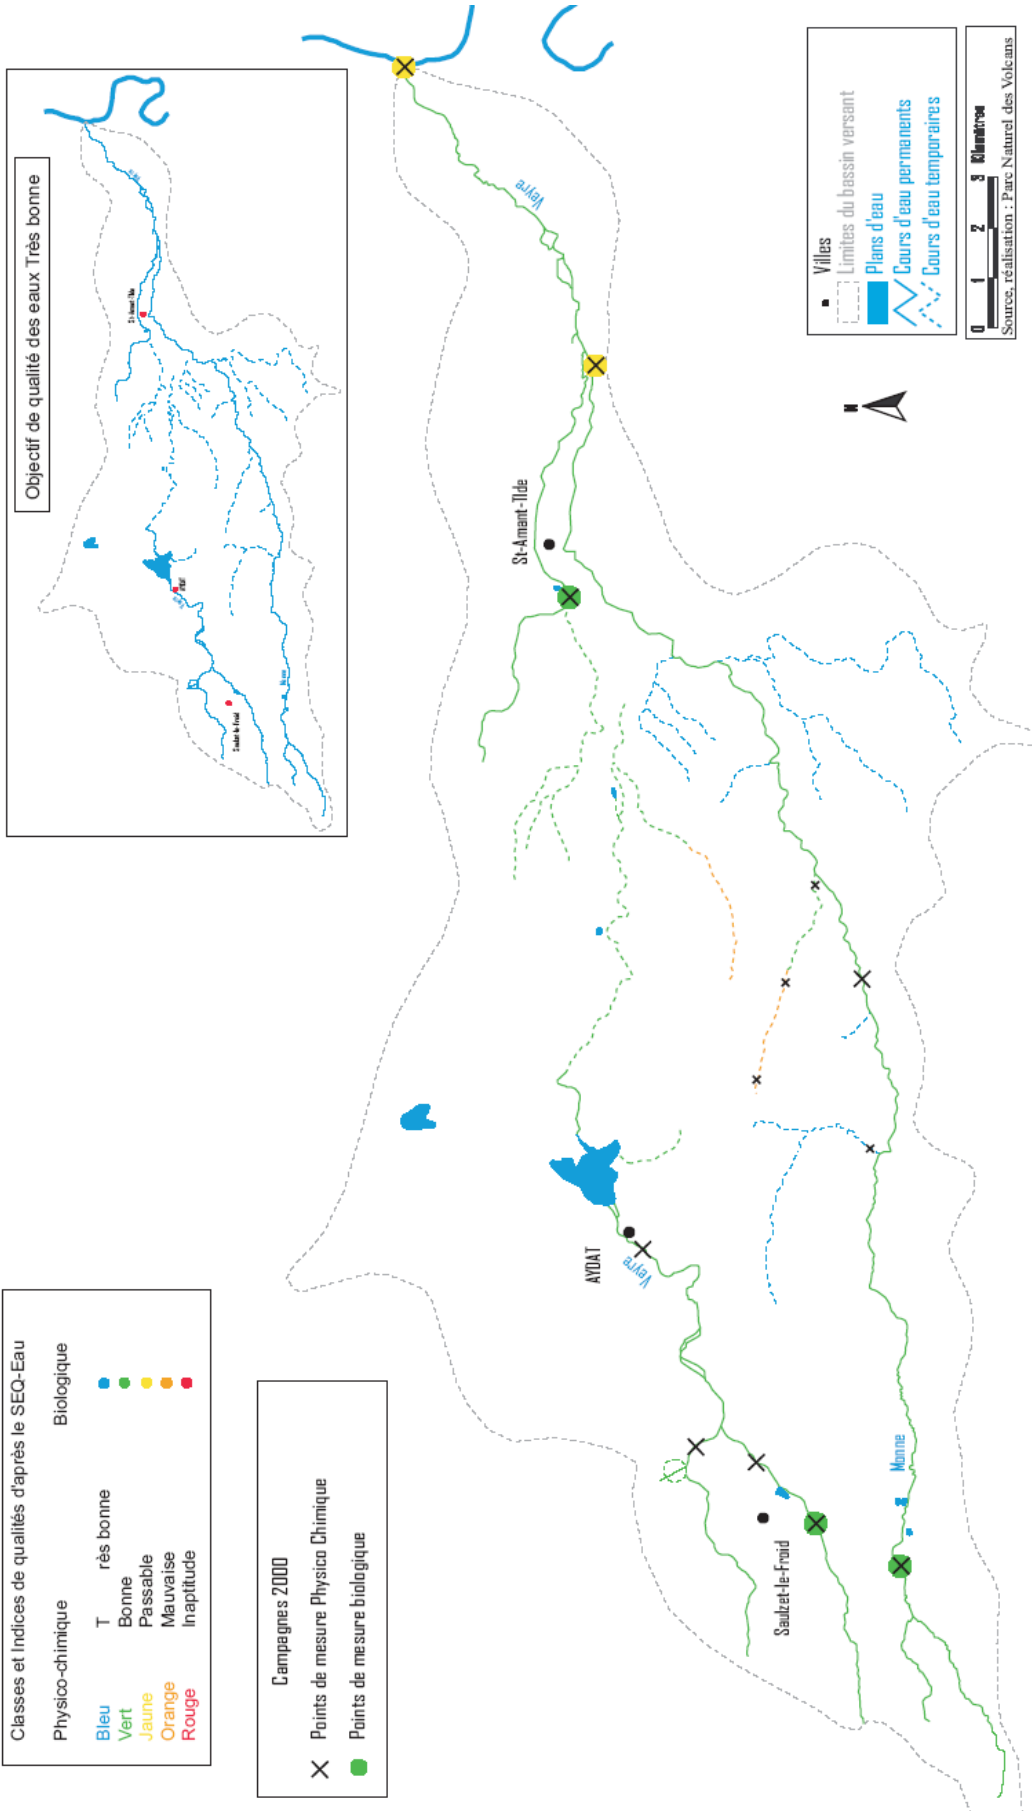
Objectif de qualité des eaux Très bonne

St-Amant-Tlde

Aydat

Sautzet-le-Froid

Veyre

Monne

Villes
Limites du bassin versant
Plans d'eau
Cours d'eau permanents
Cours d'eau temporaires

0 1 2 3 Kilomètres
Source, réalisation : Parc Naturel des Volcans

N

Veyre

St-Amant-Tlde

AYDAT

Veyre

Sautzet-le-Froid

Monne

Classes et Indices de qualités d'après le SEQ-Eau

| Physico-chimique | | Biologique |
|---|---|---|
| Bleu | T rès bonne | |
| Vert | Bonne | |
| Jaune | Passable | |
| Orange | Mauvaise | |
| Rouge | Inaptitude | |

Campagnes 2000
Points de mesure Physico Chimique
Points de mesure biologique